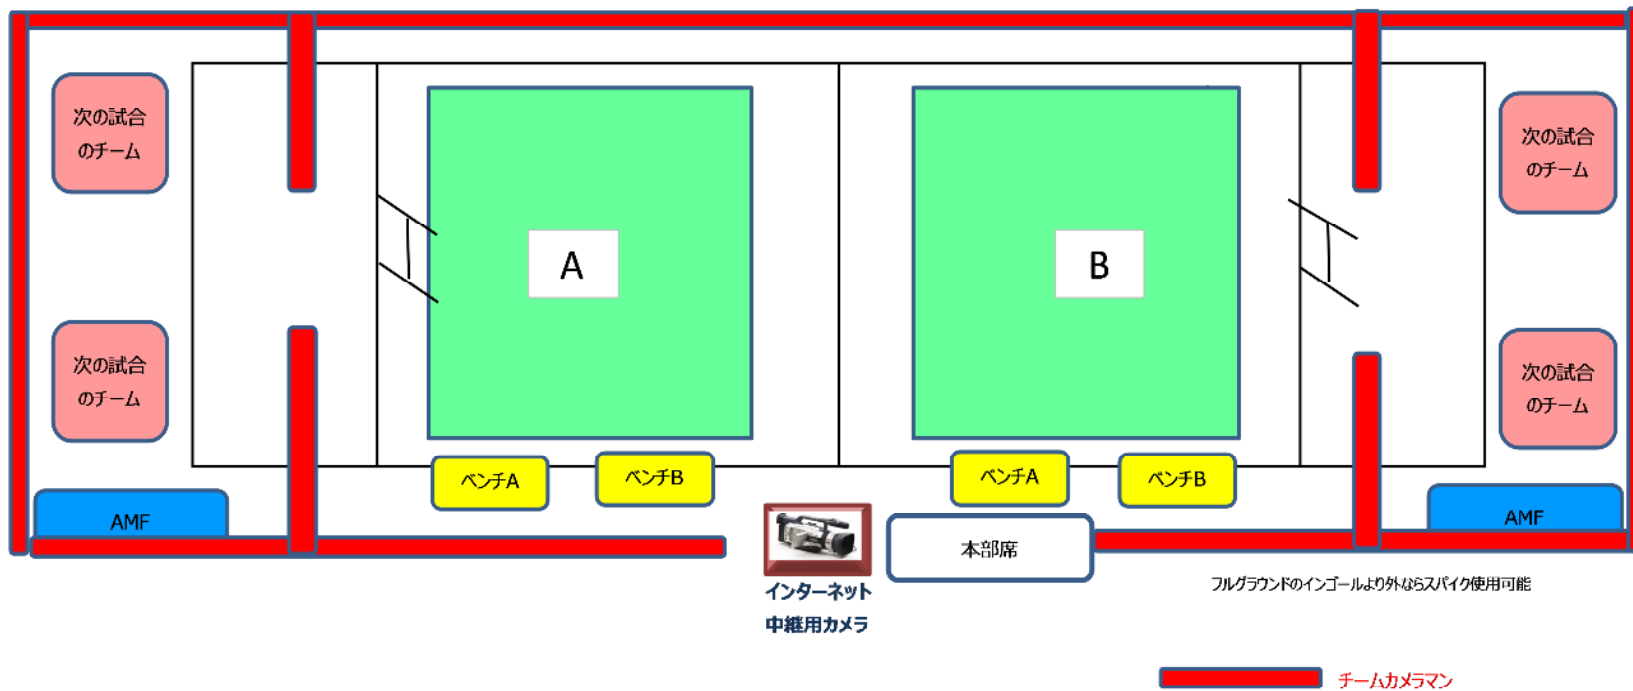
次の試合のチーム

次の試合のチーム

A

B

次の試合のチーム

次の試合のチーム

ベンチA

ベンチB

ベンチA

ベンチB

AMF

AMF

本部席

インターネット中継用カメラ

フルグラウンドのインゴールより外ならスパイク使用可能

チームカメラマン